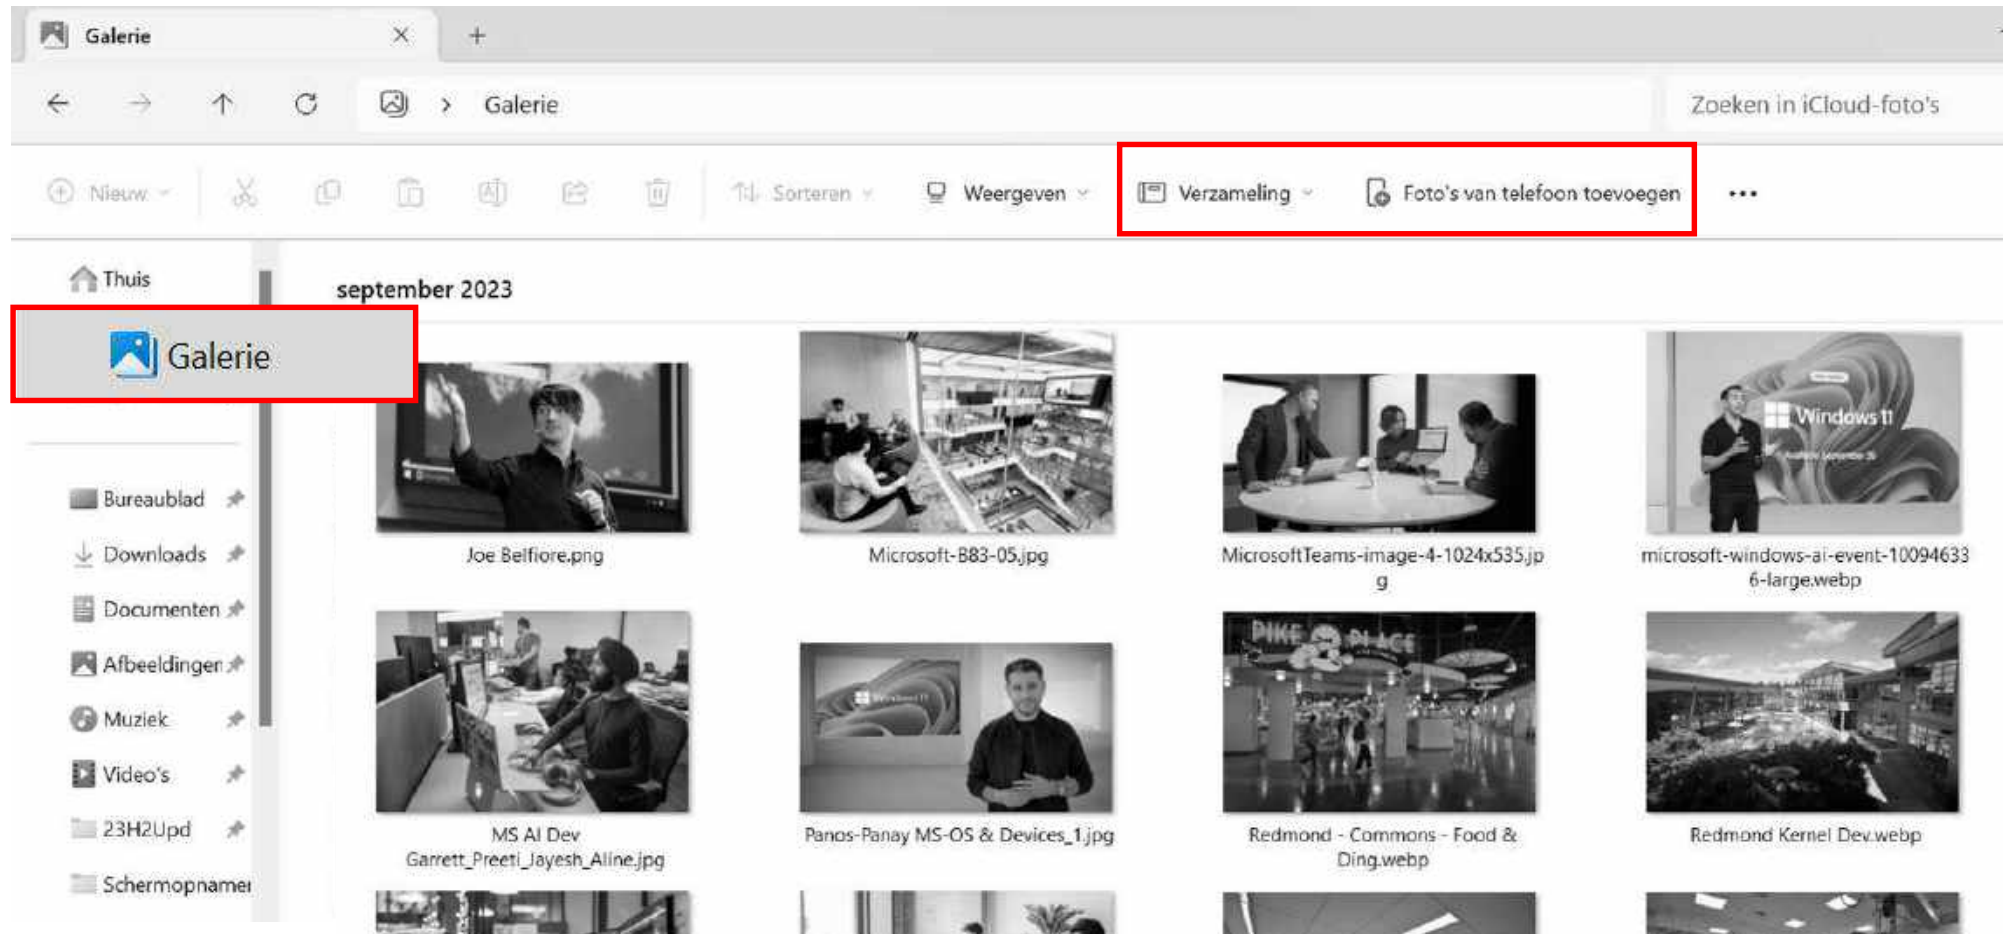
Galerie ✕ +

Galerie

Zoeken in iCloud-foto's

Nieuw Sorteren Weergeven Verzameling Foto's van telefoon toevoegen ...

Thuis

Galerie

Bureaublad

Downloads

Documenten

Afbeeldingen

Muziek

Video's

23H2Upd

Schermopnamen

september 2023

Joe Belfiore.png

Microsoft-B83-05.jpg

MicrosoftTeams-image-4-1024x535.jpg

microsoft-windows-ai-event-100946336-large.webp

Windows 11

MS AI Dev Garrett_Preeti_Jayesh_Aline.jpg

Panos-Panay MS-OS & Devices_1.jpg

PIKE PLACE

Redmond - Commons - Food & Ding.webp

Redmond Kernel Dev.webp